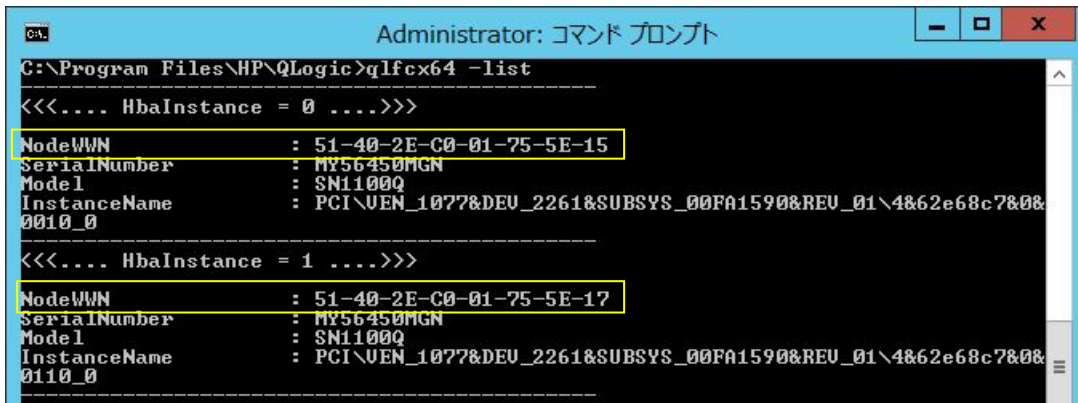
Administrator: コマンド プロンプト

C:\Program Files\HP\QLogic>qlfcx64 -list
--------------------------------------------
<<<.... HbaInstance = 0 ....>>>
NodeWWN : 51-40-2E-C0-01-75-5E-15
SerialNumber : MY56450MGN
Model : SN1100Q
InstanceName : PCI\VEN_1077&DEV_2261&SUBSYS_00FA1590&REV_01\4&62e68c7&0&0010_0
--------------------------------------------
<<<.... HbaInstance = 1 ....>>>
NodeWWN : 51-40-2E-C0-01-75-5E-17
SerialNumber : MY56450MGN
Model : SN1100Q
InstanceName : PCI\VEN_1077&DEV_2261&SUBSYS_00FA1590&REV_01\4&62e68c7&0&0110_0
--------------------------------------------